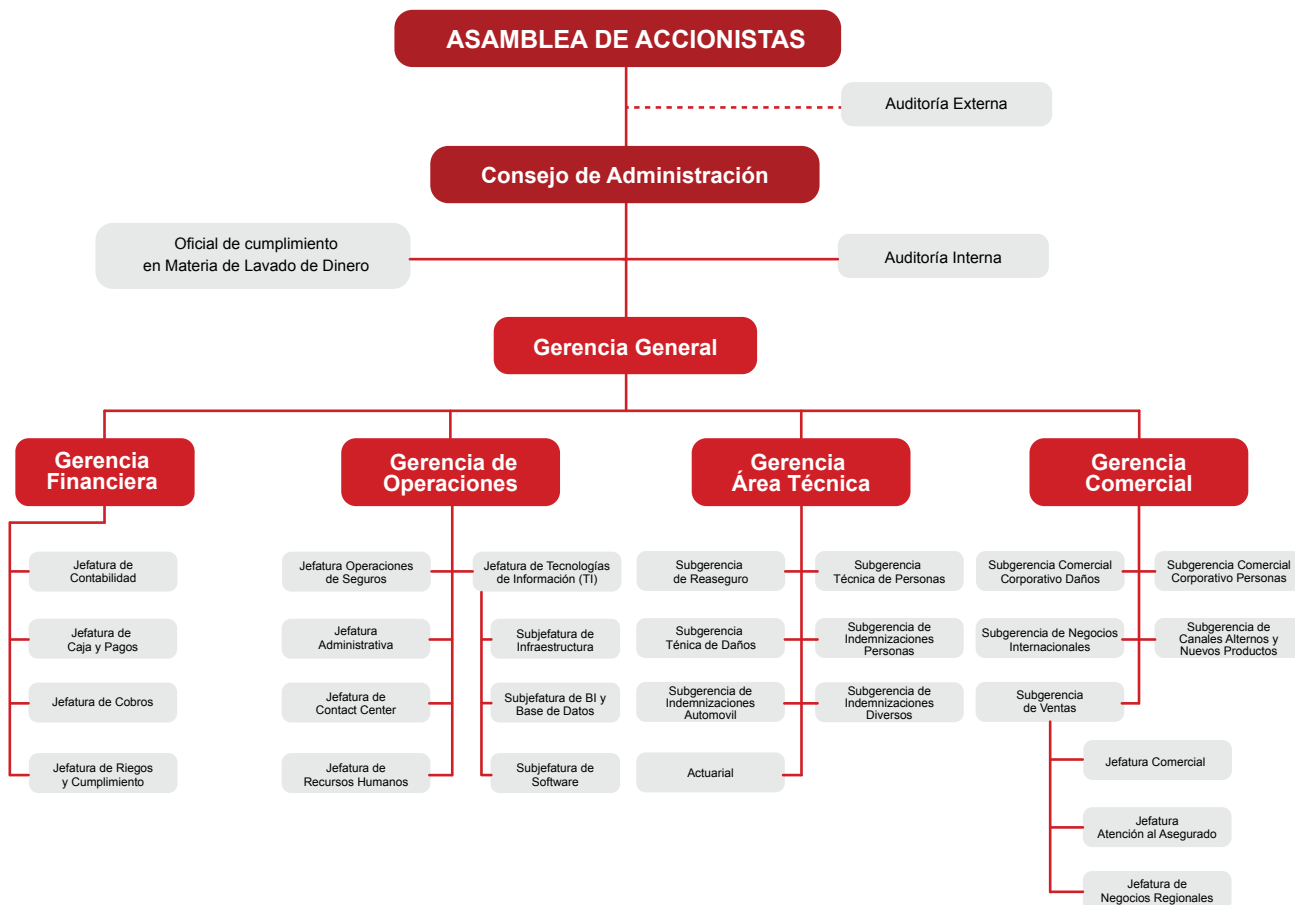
ASAMBLEA DE ACCIONISTAS

Auditoría Externa

Consejo de Administración

Oficial de cumplimiento en Materia de Lavado de Dinero

Auditoría Interna

Gerencia General

Gerencia Financiera

Jefatura de Contabilidad

Jefatura de Caja y Pagos

Jefatura de Cobros

Jefatura de Riegos y Cumplimiento

Gerencia de Operaciones

Jefatura Operaciones de Seguros

Jefatura Administrativa

Jefatura de Contact Center

Jefatura de Recursos Humanos

Jefatura de Tecnologías de Información (TI)

Subjefatura de Infraestructura

Subjefatura de BI y Base de Datos

Subjefatura de Software

Gerencia Área Técnica

Subgerencia de Reaseguro

Subgerencia Ténica de Daños

Subgerencia de Indemnizaciones Automovil

Actuarial

Subgerencia Técnica de Personas

Subgerencia de Indemnizaciones Personas

Subgerencia de Indemnizaciones Diversos

Gerencia Comercial

Subgerencia Comercial Corporativo Daños

Subgerencia de Negocios Internacionales

Subgerencia de Ventas

Subgerencia Comercial Corporativo Personas

Subgerencia de Canales Alternos y Nuevos Productos

Jefatura Comercial

Jefatura Atención al Asegurado

Jefatura de Negocios Regionales